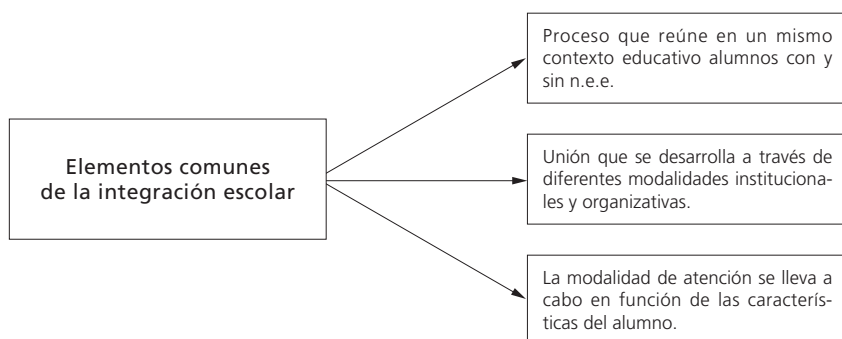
Elementos comunes de la integración escolar

Proceso que reúne en un mismo contexto educativo alumnos con y sin n.e.e.

Unión que se desarrolla a través de diferentes modalidades institucionales y organizativas.

La modalidad de atención se lleva a cabo en función de las características del alumno.